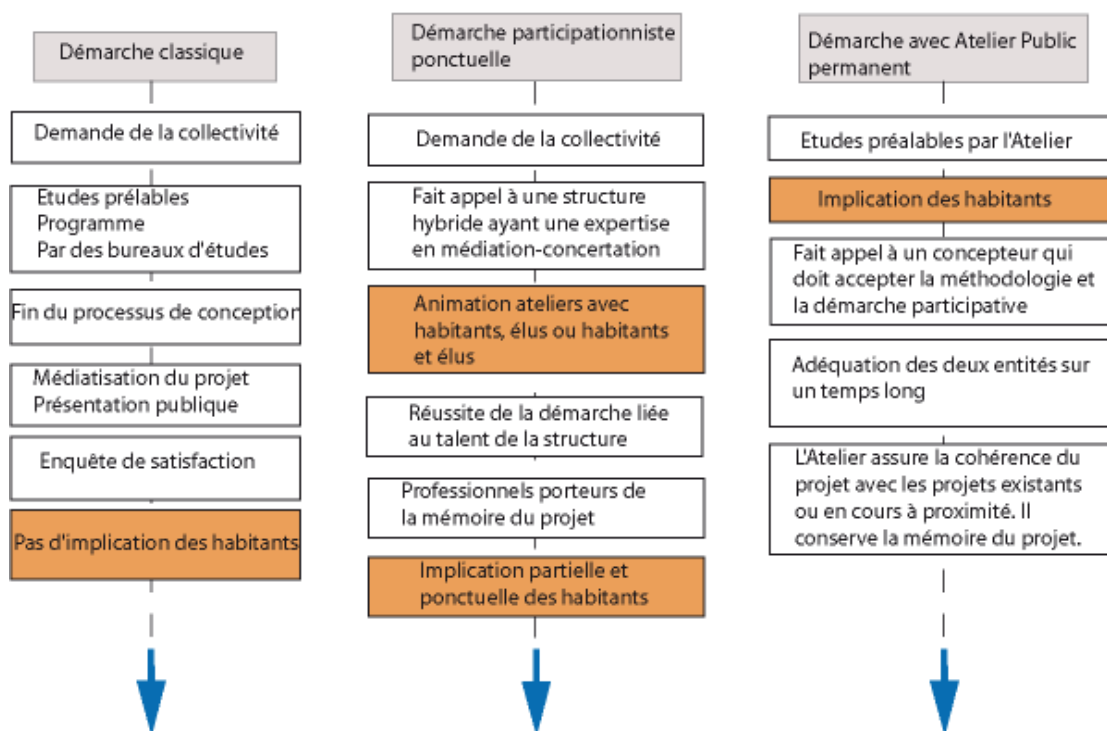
Démarche classique

Demande de la collectivité

Etudes préalables
Programme
Par des bureaux d'études

Fin du processus de conceptior

Médiatisation du projet
Présentation publique

Enquête de satisfaction

Pas d'implication des habitants

Démarche participationniste ponctuelle

Demande de la collectivité

Fait appel à une structure hybride ayant une expertise en médiation-concertation

Animation ateliers avec habitants, élus ou habitants et élus

Réussite de la démarche liée au talent de la structure

Professionnels porteurs de la mémoire du projet

Implication partielle et ponctuelle des habitants

Démarche avec Atelier Public permanent

Etudes préalables par l'Atelier

Implication des habitants

Fait appel à un concepteur qui doit accepter la méthodologie et la démarche participative

Adéquation des deux entités sur un temps long

L'Atelier assure la cohérence du projet avec les projets existants ou en cours à proximité. Il conserve la mémoire du projet.